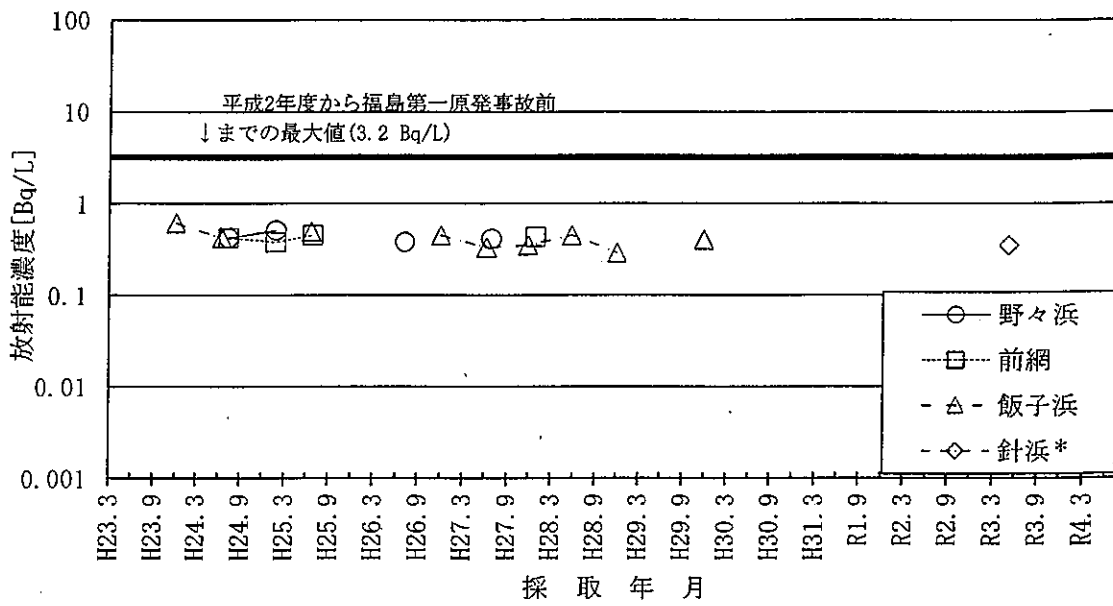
100
10
1
0.1
0.01
0.001

平成2年度から福島第一原発事故前
↓までの最大値(3.2 Bq/L)

放射能濃度[Bq/L]

野々浜
前網
飯子浜
針浜*

H23.3
H23.9
H24.3
H24.9
H25.3
H25.9
H26.3
H26.9
H27.3
H27.9
H28.3
H28.9
H29.3
H29.9
H30.3
H30.9
H31.3
R1.9
R2.3
R2.9
R3.3
R3.9
R4.3

採 取 年 月